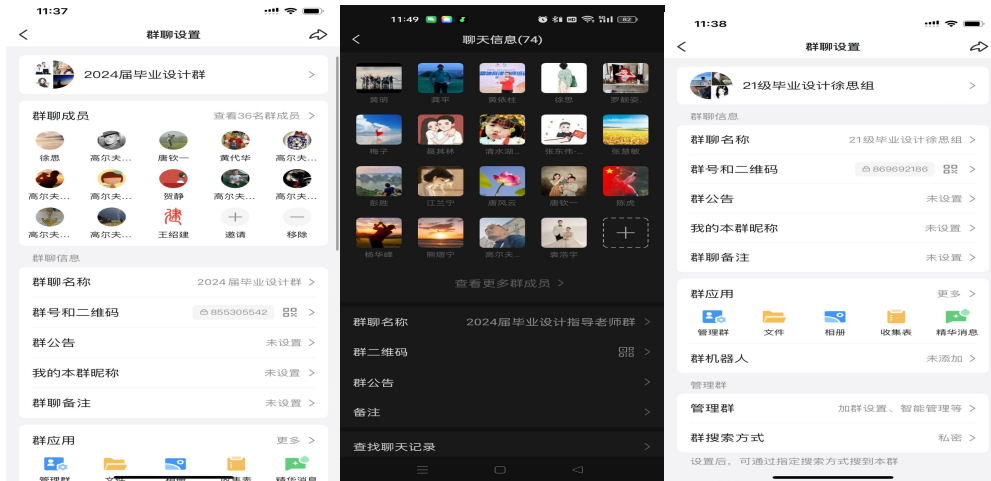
11:37

群聊设置

2024届毕业设计群

群聊成员
查看36名群成员

徐思
高尔夫...
唐钦一
黄代华
高尔夫...
高尔夫...
高尔夫...
贺静
高尔夫...
高尔夫...
高尔夫...
高尔夫...
王绍建
邀请
移除

群聊信息
群聊名称 2024届毕业设计群
群号和二维码 855305542
群公告 未设置
我的本群昵称 未设置
群聊备注 未设置

群应用 更多
管理群 文件 相册 收集表 精华消息

11:49

聊天信息(74)

黄明
龚平
黄依桂
徐思
罗毅姿
梅子
颜其林
清水湖...
张东伟...
张县敏
彭胜
江兰宁
唐风云
唐钦一
陈虎
杨华峰
熊璐宁
高尔夫...
龚浩宇

查看更多群成员

群聊名称 2024届毕业设计指导老师群
群二维码
群公告
备注
查找聊天记录

11:38

群聊设置

21级毕业设计徐思组

群聊信息
群聊名称 21级毕业设计徐思组
群号和二维码 869692186
群公告 未设置
我的本群昵称 未设置
群聊备注 未设置

群应用 更多
管理群 文件 相册 收集表 精华消息
群机器人 未添加

管理群
管理群 加群设置、智能管理等
群搜索方式 私密
设置后，可通过指定搜索方式搜到本群